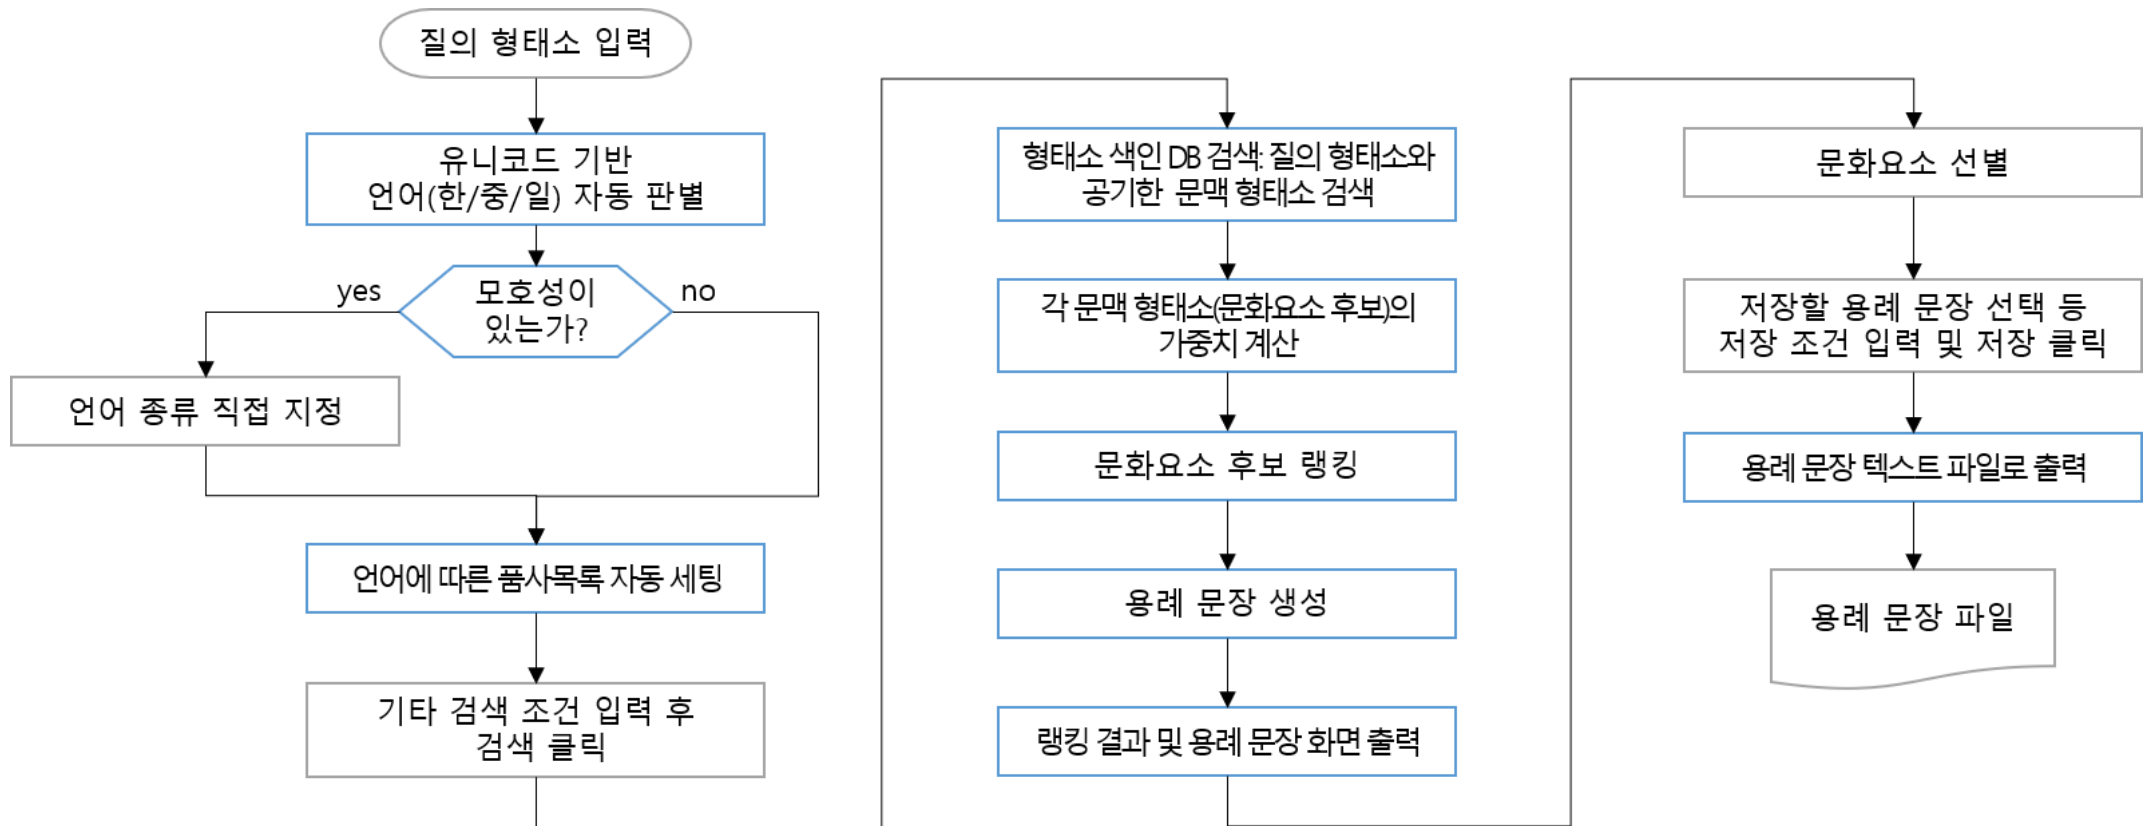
질의 형태소 입력

유니코드 기반
언어(한/중/일) 자동 판별

모호성이
있는가?

yes

no

언어 종류 직접 지정

언어에 따른 품사목록 자동 세팅

기타 검색 조건 입력 후
검색 클릭

형태소 색인 DB 검색: 질의 형태소와
공기한 문맥 형태소 검색

각 문맥 형태소(문화요소 후보)의
가중치 계산

문화요소 후보 랭킹

용례 문장 생성

랭킹 결과 및 용례 문장 화면 출력

문화요소 선별

저장할 용례 문장 선택 등
저장 조건 입력 및 저장 클릭

용례 문장 텍스트 파일로 출력

용례 문장 파일